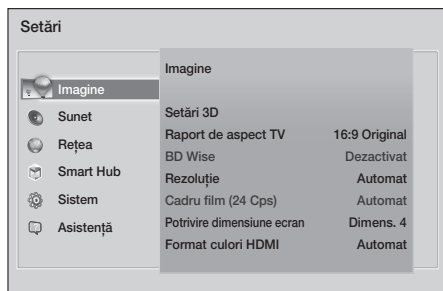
Setări

Imagine
Sunet
Rețea
Smart Hub
Sistem
Asistență

Imagine

Setări 3D
Raport de aspect TV 16:9 Original
BD Wise Dezactivat
Rezoluție Automat
Cadru film (24 Cps) Automat
Potrivire dimensiune ecran Dimens. 4
Format culori HDMI Automat